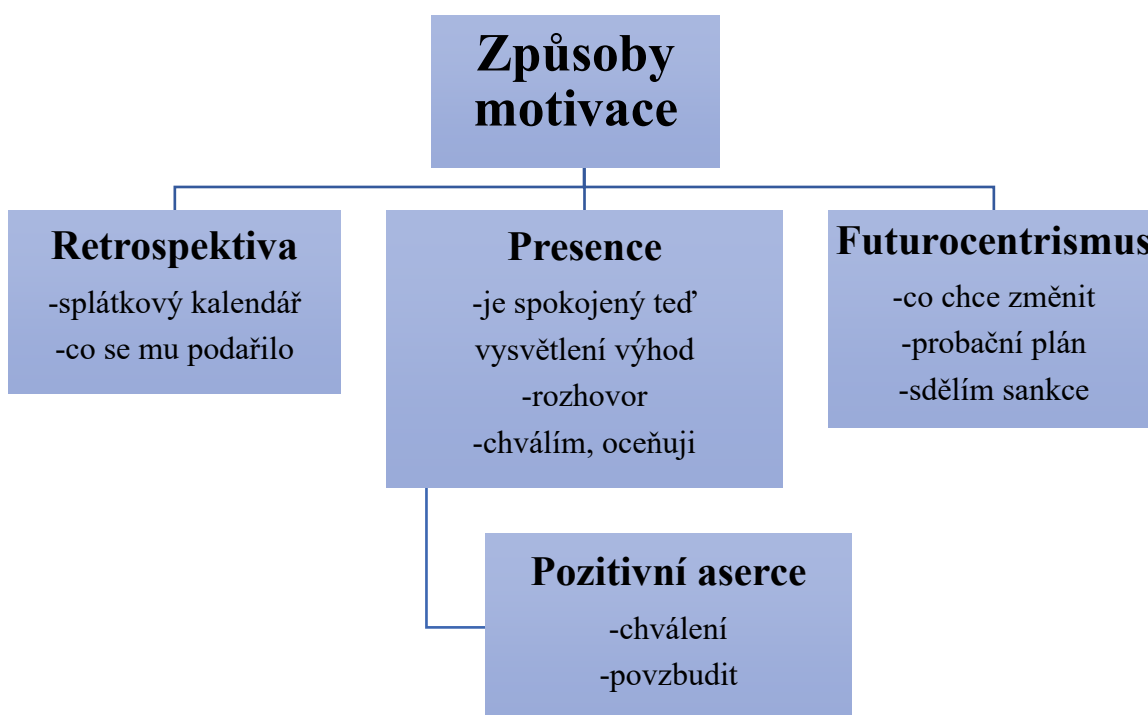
Způsoby motivace

Retrospektiva
-splátkový kalendář
-co se mu podařilo

Presence
-je spokojený teď
vysvětlení výhod
-rozhovor
-chválím, oceňuji

Futurocentrismus
-co chce změnit
-probační plán
-sdělím sankce

Pozitivní aserce
-chválení
-povzbudit